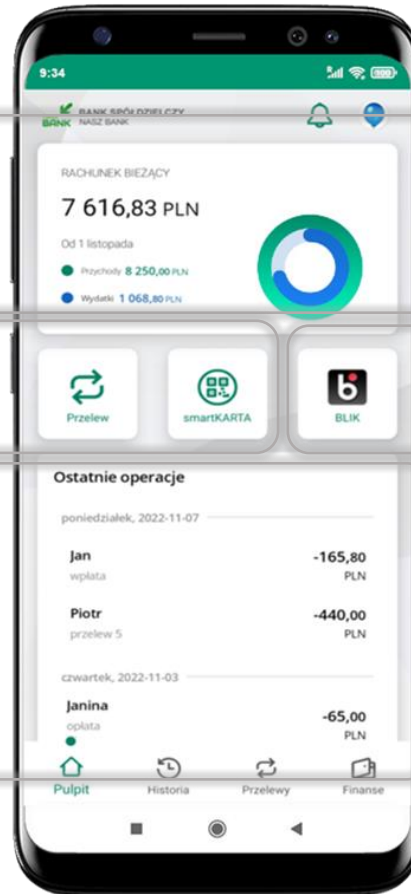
9:34

BANK SPÓŁDZIELCZY
NASZ BANK
BANK

RACHUNEK BIEŻĄCY

7 616,83 PLN

Od 1 listopada

Przychody 8 250,00 PLN

Wydatki 1 068,80 PLN

Przelew

smartKARTA

BLIK

Ostatnie operacje

poniedziałek, 2022-11-07

Jan
wpłata
-165,80
PLN

Piotr
przelew 5
-440,00
PLN

czwartek, 2022-11-03

Janina
opłata
-65,00
PLN

Pulpit
Historia
Przelewy
Finanse